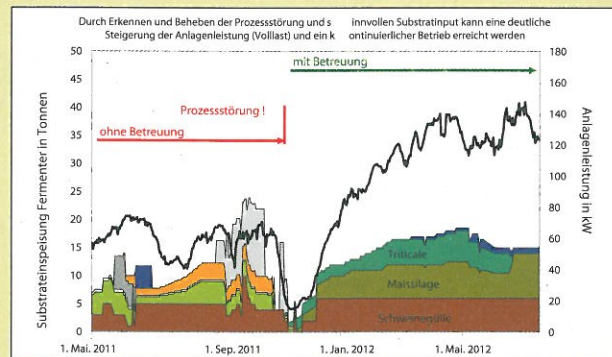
Durch Erkennen und Beheben der Prozessstörung und s innvollen Substratinput kann eine deutliche Steigerung der Anlagenleistung (Vollast) und ein k ontinuierlicher Betrieb erreicht werden

Substrateinspeisung Fermenter in Tonnen

Anlagenleistung in kW

50
45
40
35
30
25
20
15
10
5
0

180
160
140
120
100
80
60
40
20
0

mit Betreuung

Prozessstörung !

ohne Betreuung

Triticale

Maissilage

Schweinegülle

1. Mai. 2011
1. Sep. 2011
1. Jan. 2012
1. Mai. 2012